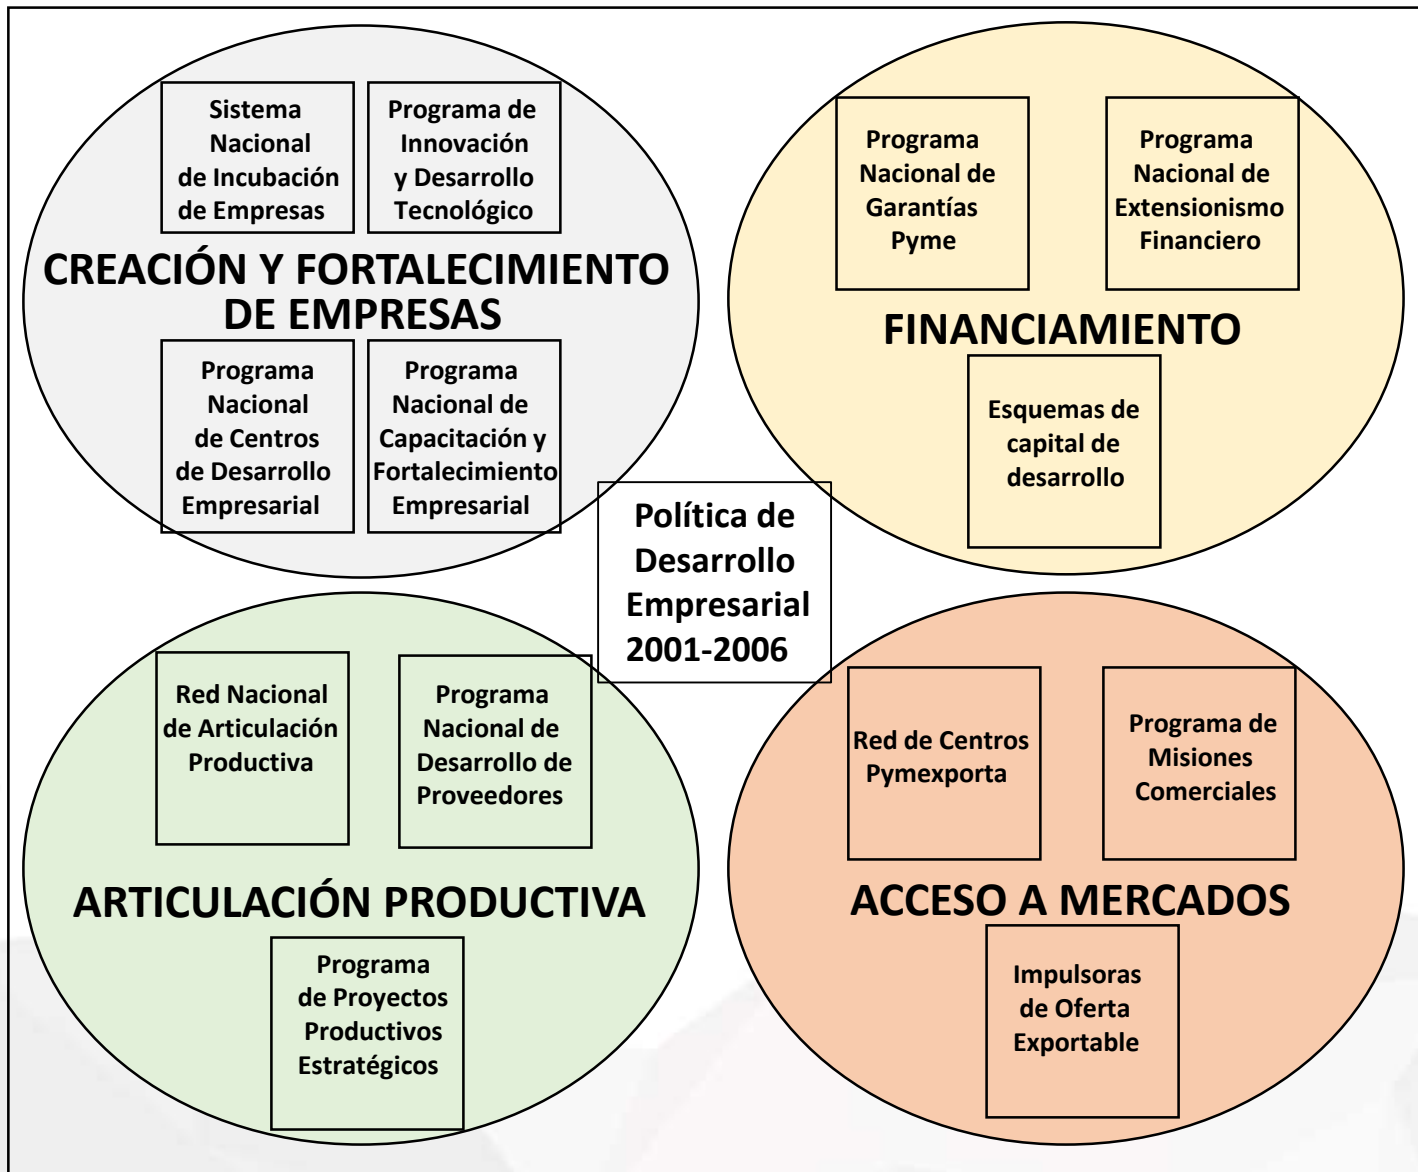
Sistema Nacional de Incubación de Empresas

Programa de Innovación y Desarrollo Tecnológico

CREACIÓN Y FORTALECIMIENTO DE EMPRESAS

Programa Nacional de Centros de Desarrollo Empresarial

Programa Nacional de Capacitación y Fortalecimiento Empresarial

Programa Nacional de Garantías Pyme

Programa Nacional de Extensionismo Financiero

FINANCIAMIENTO

Esquemas de capital de desarrollo

Política de Desarrollo Empresarial 2001-2006

Red Nacional de Articulación Productiva

Programa Nacional de Desarrollo de Proveedores

ARTICULACIÓN PRODUCTIVA

Programa de Proyectos Productivos Estratégicos

Red de Centros Pymexporta

Programa de Misiones Comerciales

ACCESO A MERCADOS

Impulsoras de Oferta Exportable